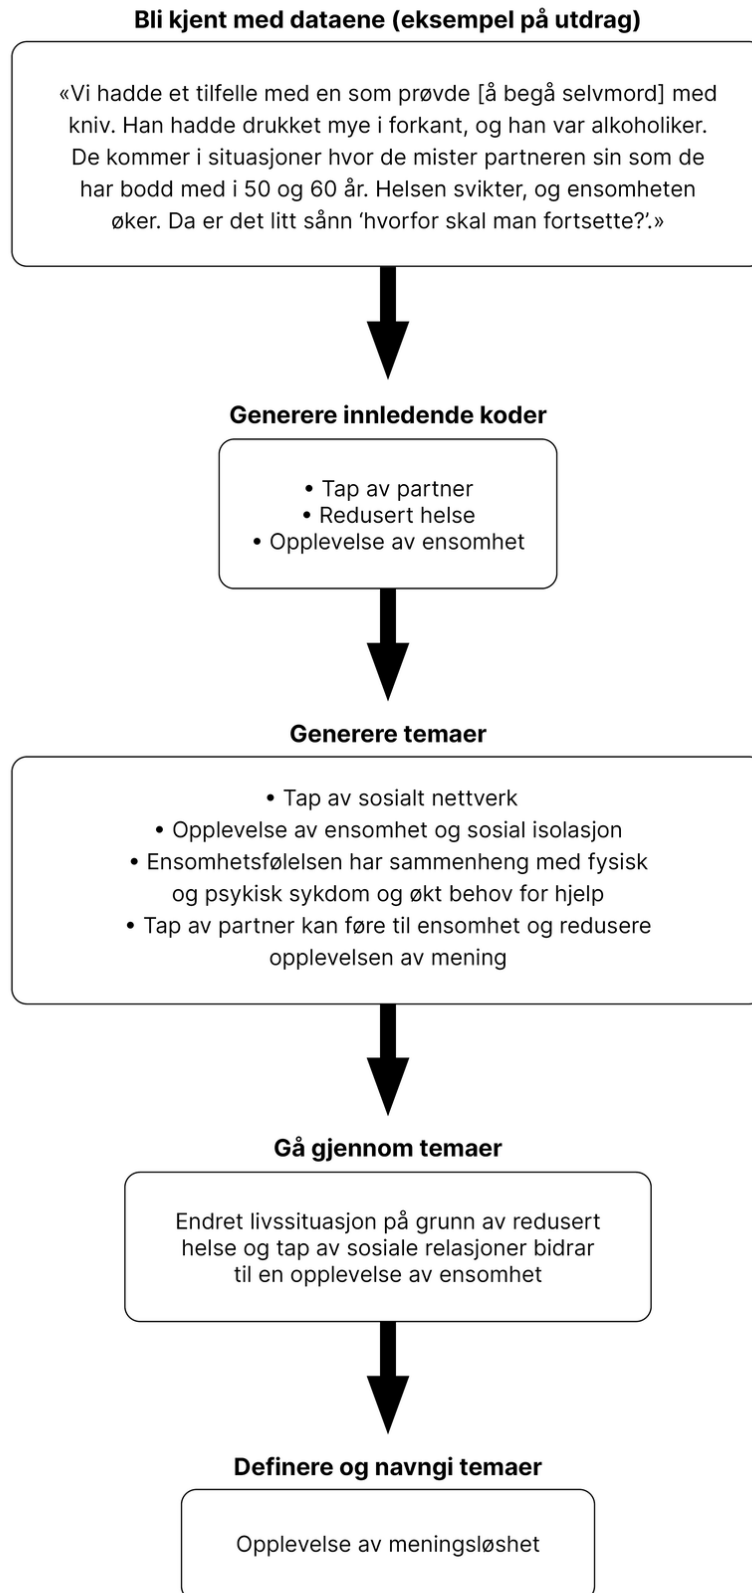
**Bli kjent med dataene (eksempel på utdrag)**

«Vi hadde et tilfelle med en som prøvde [å begå selvmord] med kniv. Han hadde drukket mye i forkant, og han var alkoholiker. De kommer i situasjoner hvor de mister partneren sin som de har bodd med i 50 og 60 år. Helsen svikter, og ensomheten øker. Da er det litt sånn 'hvorfor skal man fortsette?'.»

**Generere innledende koder**

• Tap av partner
• Redusert helse
• Opplevelse av ensomhet

**Generere temaer**

• Tap av sosialt nettverk
• Opplevelse av ensomhet og sosial isolasjon
• Ensomhetsfølelsen har sammenheng med fysisk og psykisk sykdom og økt behov for hjelp
• Tap av partner kan føre til ensomhet og redusere opplevelsen av mening

**Gå gjennom temaer**

Endret livssituasjon på grunn av redusert helse og tap av sosiale relasjoner bidrar til en opplevelse av ensomhet

**Definere og navngi temaer**

Opplevelse av meningsløshet